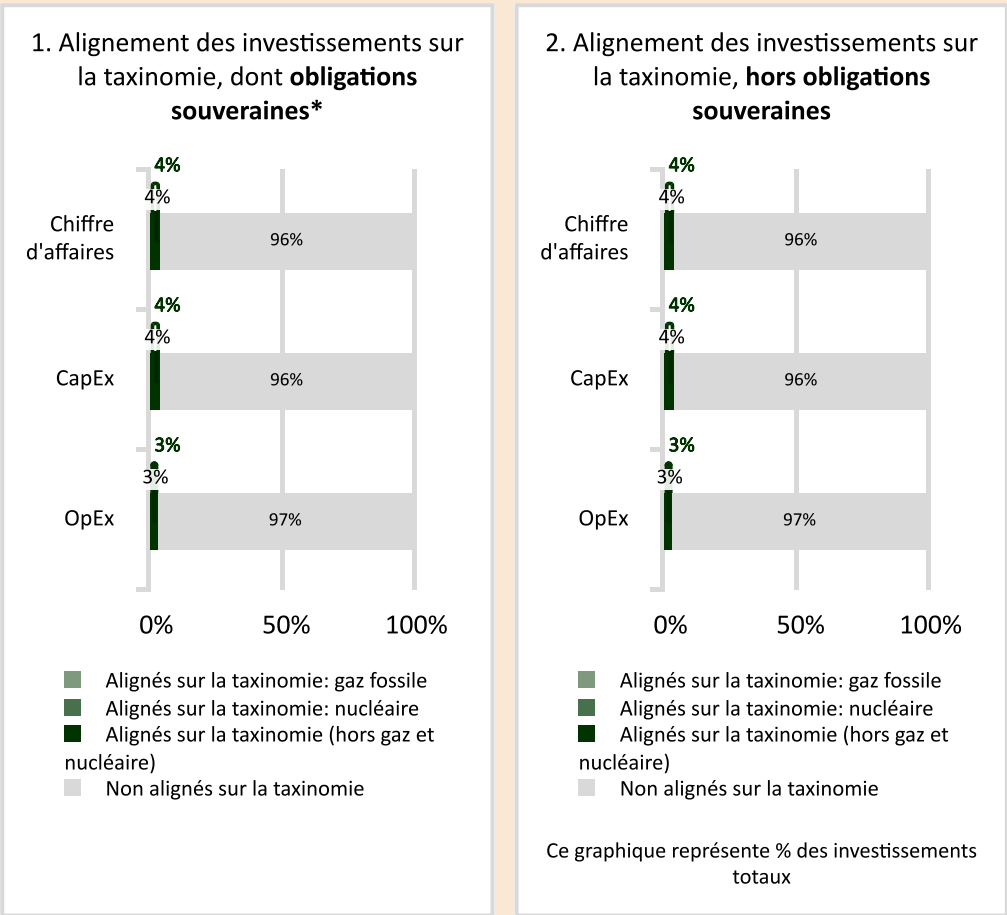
1. Alignement des investissements sur la taxinomie, dont **obligations souveraines***

| | | |
|---|---|---|
| Chiffre d'affaires | 4% 4% | 96% |
| CapEx | 4% 4% | 96% |
| OpEx | 3% 3% | 97% |

0% 50% 100%

Alignés sur la taxinomie: gaz fossile
Alignés sur la taxinomie: nucléaire
Alignés sur la taxinomie (hors gaz et nucléaire)
Non alignés sur la taxinomie

2. Alignement des investissements sur la taxinomie, **hors obligations souveraines**

| | | |
|---|---|---|
| Chiffre d'affaires | 4% 4% | 96% |
| CapEx | 4% 4% | 96% |
| OpEx | 3% 3% | 97% |

0% 50% 100%

Alignés sur la taxinomie: gaz fossile
Alignés sur la taxinomie: nucléaire
Alignés sur la taxinomie (hors gaz et nucléaire)
Non alignés sur la taxinomie

Ce graphique représente % des investissements totaux